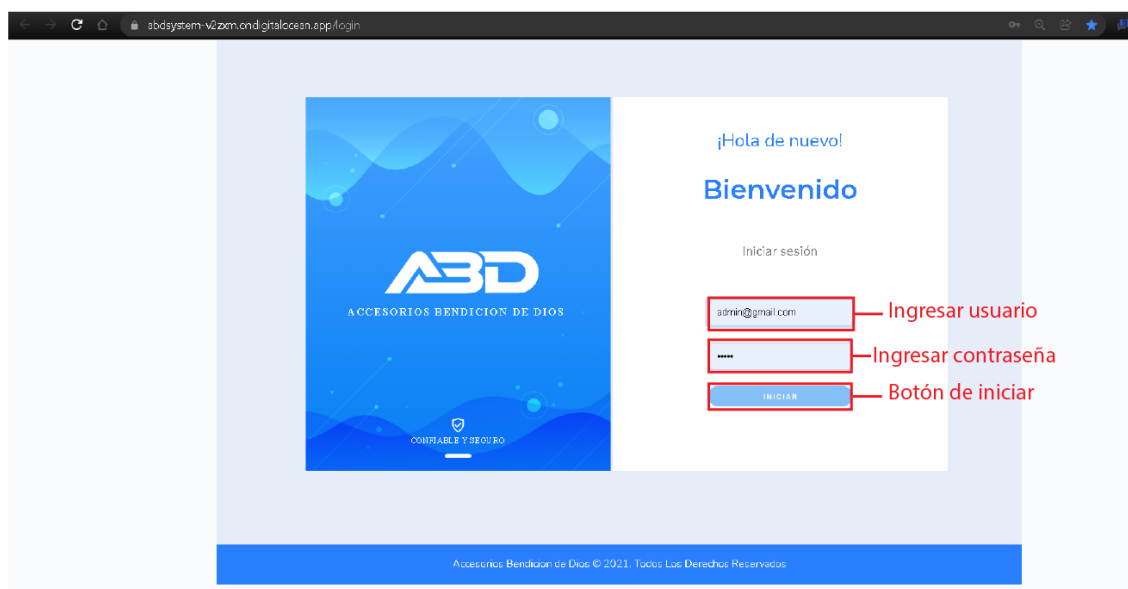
abdsystem-v2zxm.ondigitalocean.app/login

ABD
ACCESORIOS BENDICION DE DIOS

CONFIABLE Y SEGURO

¡Hola de nuevo!

Bienvenido

Iniciar sesión

admin@gmail.com

•••••

INICIAR

Ingresar usuario

Ingresar contraseña

Botón de iniciar

Accesorios Bendicion de Dios © 2021. Todos Los Derechos Reservados